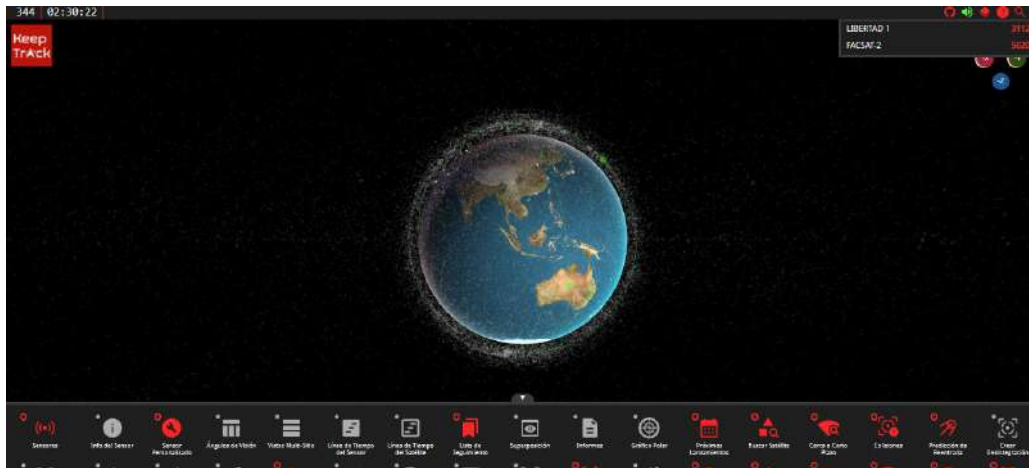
344 02:30:22

Keep TrAck

LIBERTAD 1 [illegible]
FACSAT-2 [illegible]

Sensores
Info del Sensor
Sensor Personalizado
Ángulos de Visión
Vistas Multi-Sitio
Línea de Tiempo del Sensor
Línea de Tiempo del Satélite
Lista de Seguimiento
Superposición
Informes
Gráfico Polar
Próximos Lanzamientos
Buscar Satélite
Cerca a Cerca Rápido
Colisiones
Predicción de Reentrada
Crear Desintegración